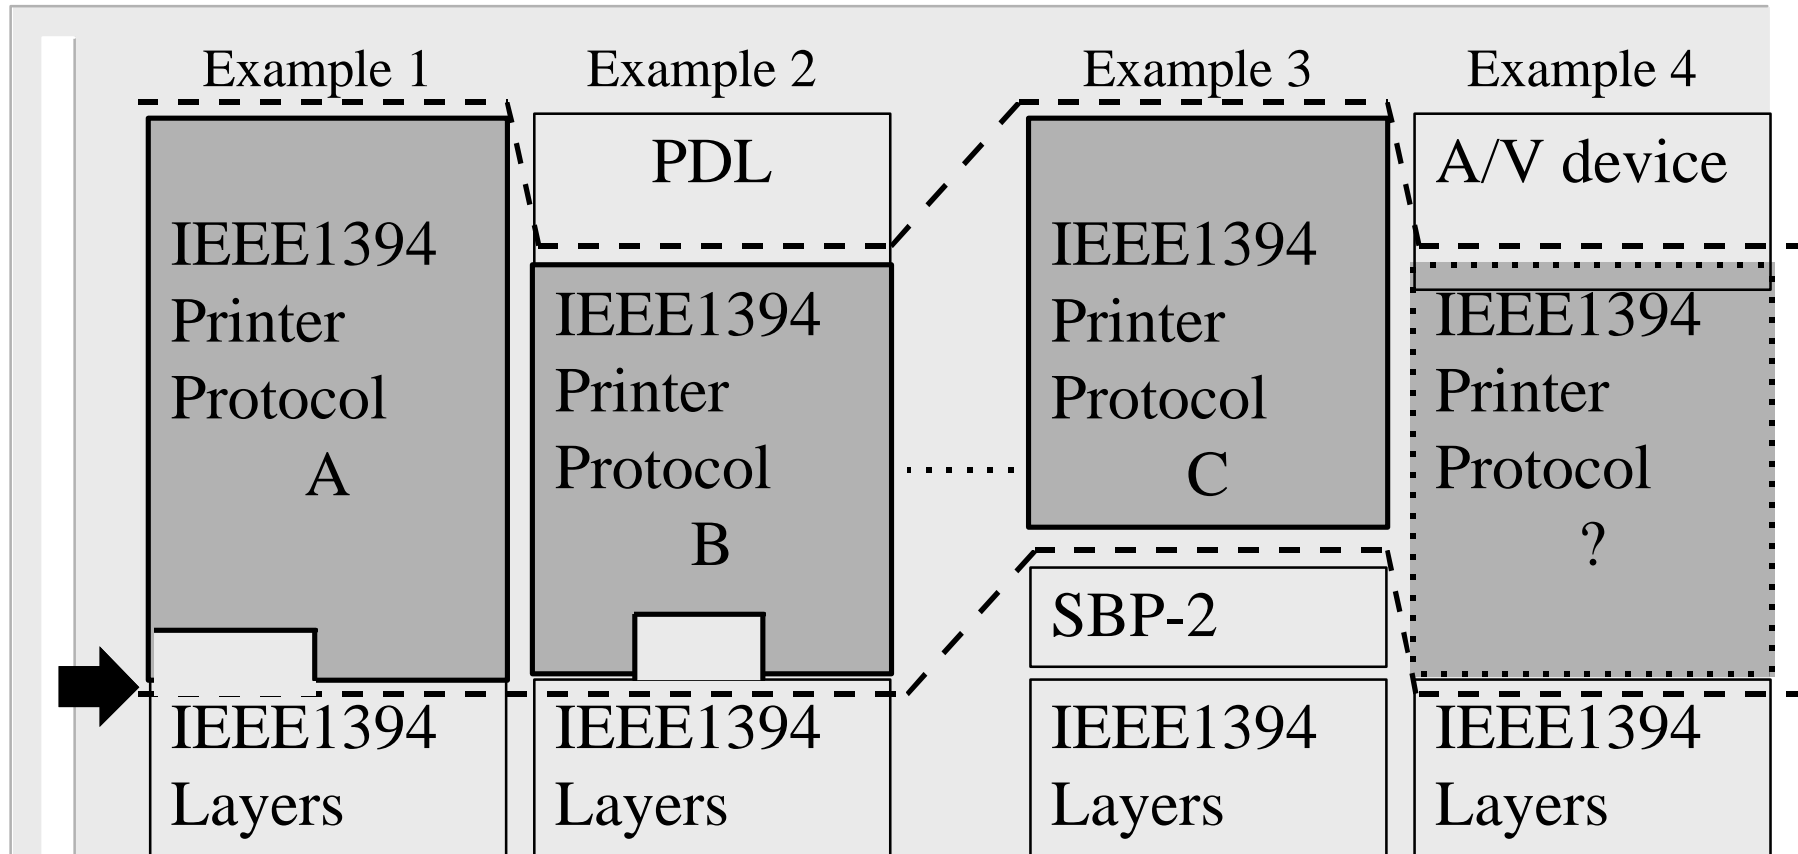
Example 1

IEEE1394 Printer Protocol A

IEEE1394 Layers

Example 2

PDL

IEEE1394 Printer Protocol B

IEEE1394 Layers

Example 3

IEEE1394 Printer Protocol C

SBP-2

IEEE1394 Layers

Example 4

A/V device

IEEE1394 Printer Protocol ?

IEEE1394 Layers